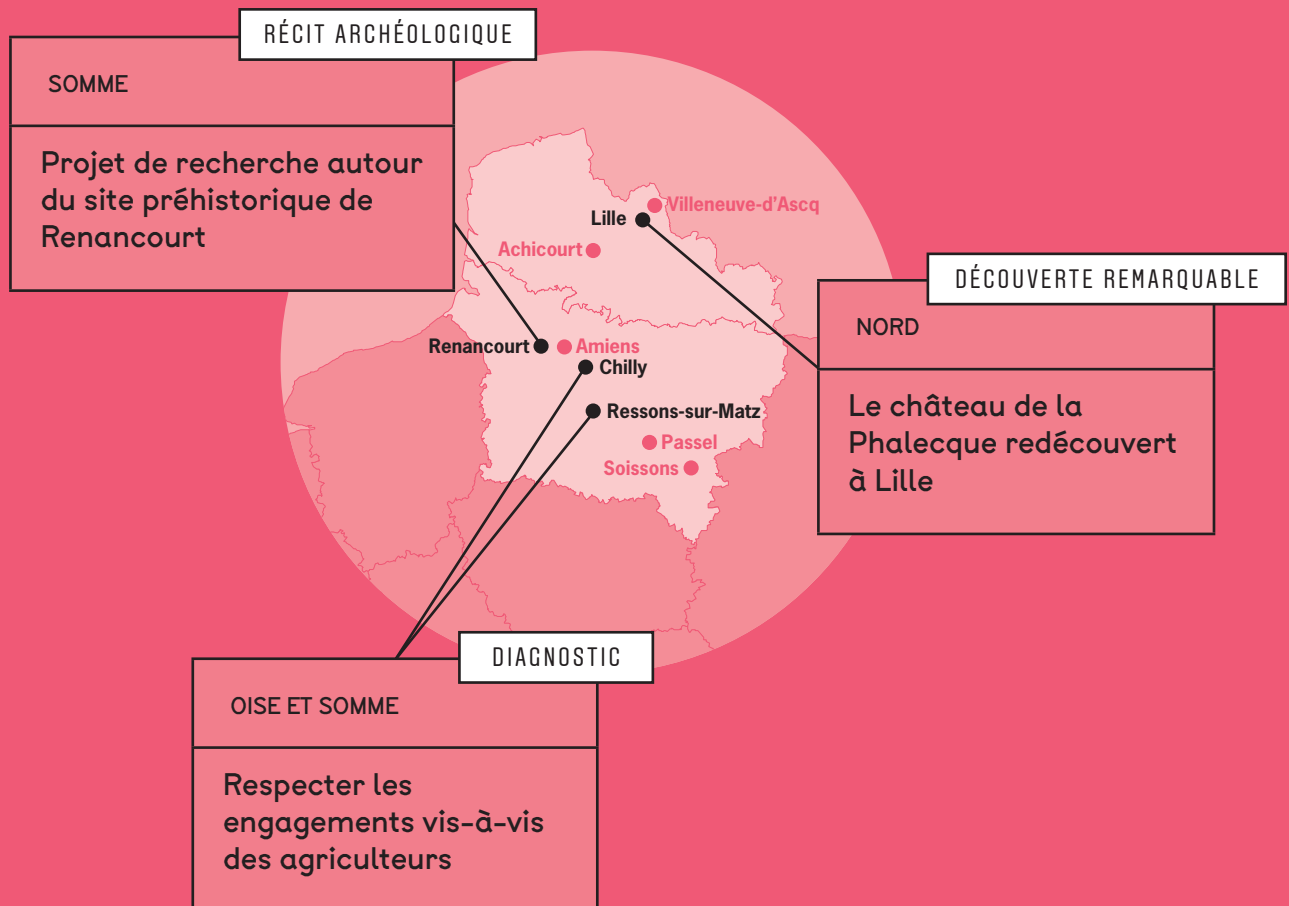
RÉCIT ARCHÉOLOGIQUE

SOMME

Projet de recherche autour du site préhistorique de Renancourt

Villeneuve-d'Ascq
Lille
Achicourt
Renancourt
Amiens
Chilly
Ressons-sur-Matz
Passel
Soissons

DÉCOUVERTE REMARQUABLE

NORD

Le château de la Phalecque redécouvert à Lille

DIAGNOSTIC

OISE ET SOMME

Respecter les engagements vis-à-vis des agriculteurs